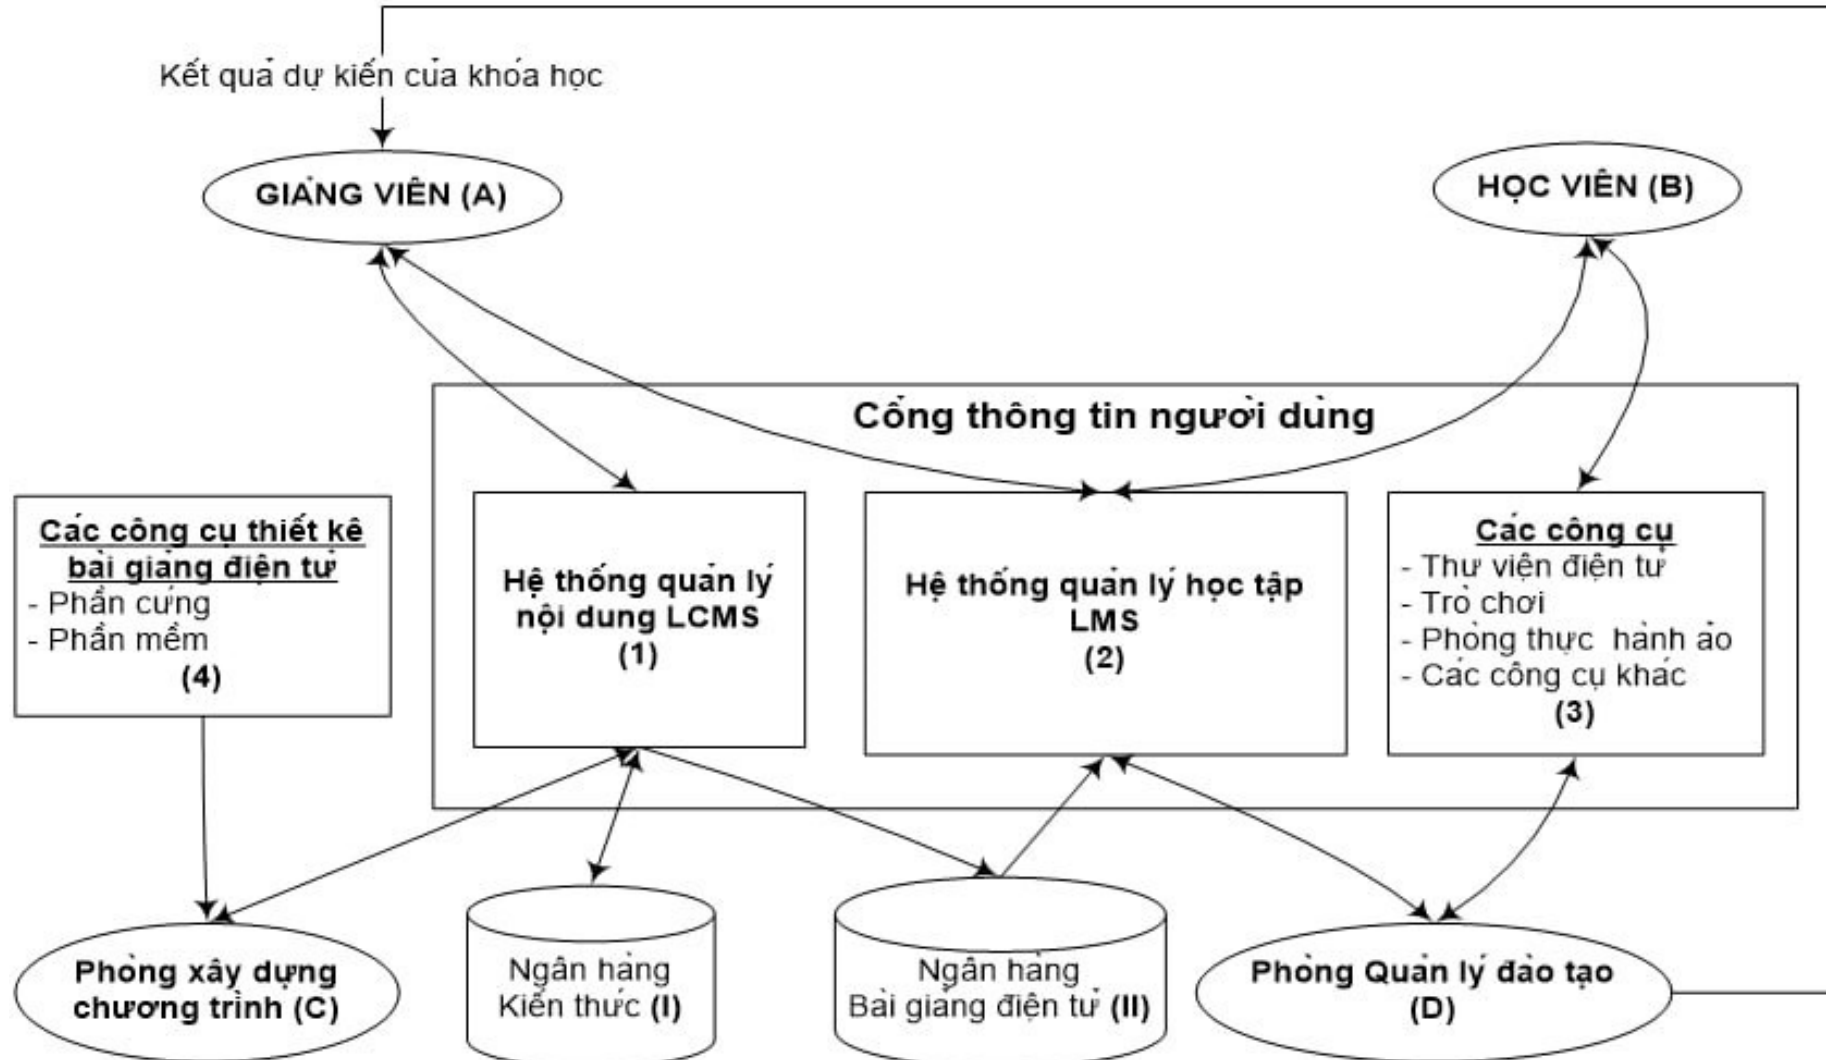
Kết quả dự kiến của khóa học

GIẢNG VIÊN (A)

HỌC VIÊN (B)

Cổng thông tin người dùng

Các công cụ thiết kế bài giảng điện tử
- Phần cứng
- Phần mềm
(4)

Hệ thống quản lý nội dung LCMS
(1)

Hệ thống quản lý học tập LMS
(2)

Các công cụ
- Thư viện điện tử
- Trò chơi
- Phòng thực hành ảo
- Các công cụ khác
(3)

Phòng xây dựng chương trình (C)

Ngân hàng Kiến thức (I)

Ngân hàng Bài giảng điện tử (II)

Phòng Quản lý đào tạo (D)